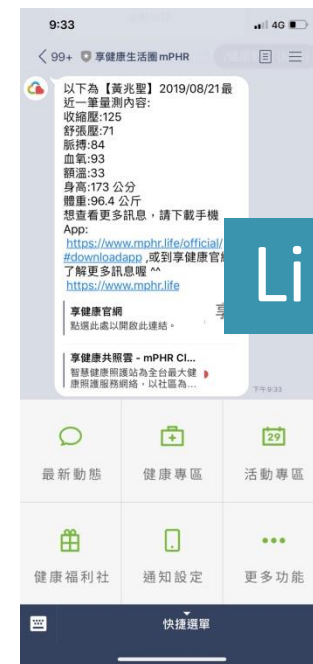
9:33
4G

< 99+ 享健康生活圈 mPHR

以下為【黃兆聖】2019/08/21最近一筆量測內容:
收縮壓:125
舒張壓:71
脈搏:84
血氧:93
額溫:33
身高:173 公分
體重:96.4 公斤
想查看更多訊息，請下載手機App:
https://www.mphr.life/official/#downloadapp ,或到享健康官網了解更多訊息喔 ^^
https://www.mphr.life

享健康官網
點選此處以開啟此連結。

享健康共照雲 - mPHR Cl...
智慧健康照護站為全台最大健康照護服務網絡。以社區為...

下午9:33

Li

最新動態
健康專區
29
活動專區
健康福利社
通知設定
更多功能
快捷選單